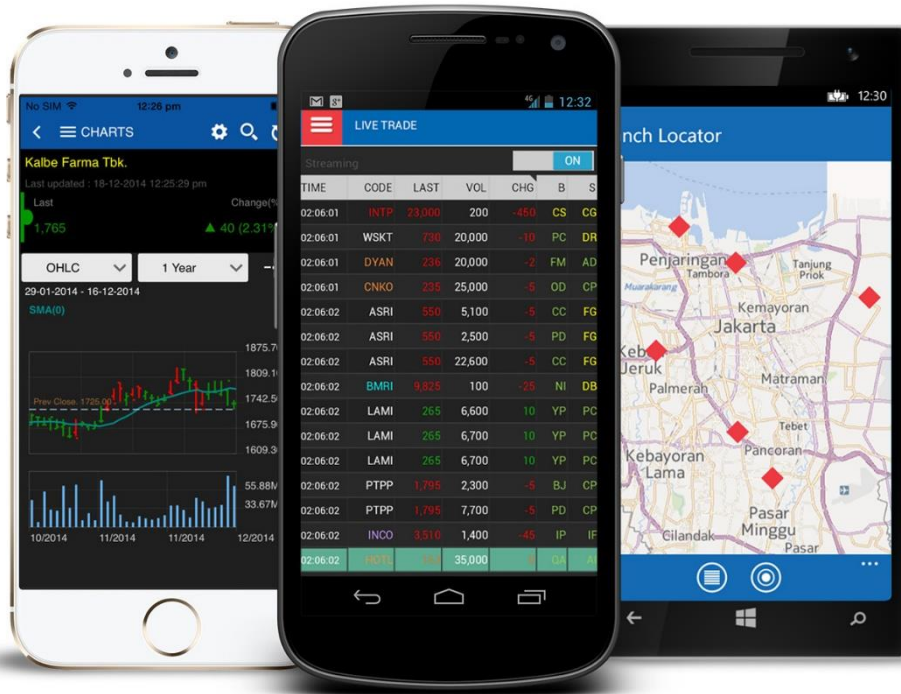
No SIM 12:26 pm

CHARTS

Kalbe Farma Tbk.

Last updated : 18-12-2014 12:25:29 pm

Last

Change(%

1,765

▲ 40 (2.31

OHLC

1 Year

29-01-2014 - 16-12-2014

SMA(0)

1875.7

1809.1

Prev Close: 1725.00

1742.5

1675.9

1609.3

55.88M

33.67M

10/2014

11/2014

11/2014

12/2014

12:32

LIVE TRADE

Streaming

ON

| TIME | CODE | LAST | VOL | CHG | B | S |
|---|---|---|---|---|---|---|
| 02:06:01 | INTP | 23,000 | 200 | -450 | CS | CG |
| 02:06:01 | WSKT | 730 | 20,000 | -10 | PC | DR |
| 02:06:01 | DYAN | 236 | 20,000 | -2 | FM | AD |
| 02:06:01 | CNKO | 235 | 25,000 | -5 | OD | CP |
| 02:06:02 | ASRI | 550 | 5,100 | -5 | CC | FG |
| 02:06:02 | ASRI | 550 | 2,500 | -5 | PD | FG |
| 02:06:02 | ASRI | 550 | 22,600 | -5 | CC | FG |
| 02:06:02 | BMRI | 9,825 | 100 | -25 | NI | DB |
| 02:06:02 | LAMI | 265 | 6,600 | 10 | YP | PC |
| 02:06:02 | LAMI | 265 | 6,700 | 10 | YP | PC |
| 02:06:02 | LAMI | 265 | 6,700 | 10 | YP | PC |
| 02:06:02 | PTPP | 1,795 | 2,300 | -5 | BJ | CP |
| 02:06:02 | PTPP | 1,795 | 7,700 | -5 | PD | CP |
| 02:06:02 | INCO | 3,510 | 1,400 | -45 | IP | IF |
| 02:06:02 | HOTL | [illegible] | 35,000 | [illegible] | GA | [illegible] |

12:30

nch Locator

Penjaringan

Tambora

Tanjung Priok

Muarakarang

Kemayoran

Jakarta

Kebon Jeruk

Palmerah

Matraman

Tebet

Kebayoran Lama

Pancoran

Pasar Minggu

Cilandak

Pasar

...